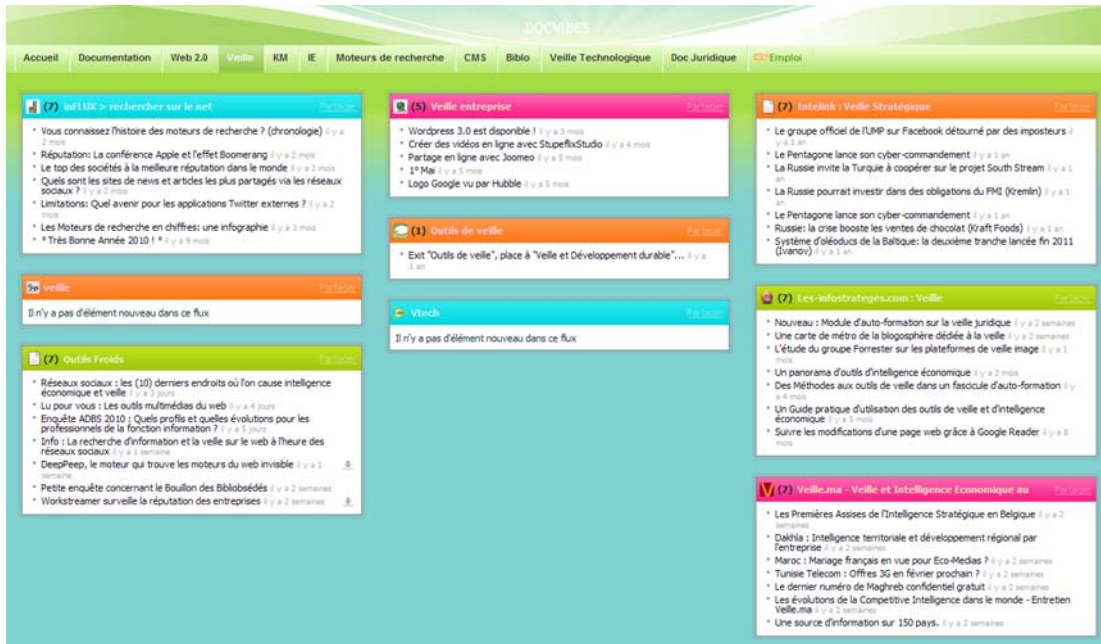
DOCVIBES

Accueil | Documentation | Web 2.0 | Veille | KM | IE | Moteurs de recherche | CMS | Biblo | Veille Technologique | Doc Juridique | Emploi

(7) inFLUX > rechercher sur le net Partager

- Vous connaissez l'histoire des moteurs de recherche ? (chronologie) il y a 2 mois
- Réputation: La conférence Apple et l'effet Boomerang il y a 2 mois
- Le top des sociétés à la meilleure réputation dans le monde il y a 2 mois
- Quels sont les sites de news et articles les plus partagés via les réseaux sociaux ? il y a 2 mois
- Limitations: Quel avenir pour les applications Twitter externes ? il y a 2 mois
- Les Moteurs de recherche en chiffres: une infographie il y a 3 mois
- * Très Bonne Année 2010 ! * il y a 9 mois

veille Partager

Il n'y a pas d'élément nouveau dans ce flux

(7) Outils Froids Partager

- Réseaux sociaux : les (10) derniers endroits où l'on cause intelligence économique et veille il y a 3 jours
- Lu pour vous : Les outils multimédias du web il y a 4 jours
- Enquête ADBS 2010 : Quels profils et quelles évolutions pour les professionnels de la fonction information ? il y a 5 jours
- Info : La recherche d'information et la veille sur le web à l'heure des réseaux sociaux il y a 1 semaine
- DeepPeep, le moteur qui trouve les moteurs du web invisible il y a 1 semaine
- Petite enquête concernant le Bouillon des Bibliobsédés il y a 2 semaines
- Workstreamer surveille la réputation des entreprises il y a 2 semaines

(5) Veille entreprise Partager

- Wordpress 3.0 est disponible ! il y a 3 mois
- Créer des vidéos en ligne avec StupeflixStudio il y a 4 mois
- Partage en ligne avec Joomeo il y a 5 mois
- 1° Mai il y a 5 mois
- Logo Google vu par Hubble il y a 5 mois

(1) Outils de veille Partager

- Exit "Outils de veille", place à "Veille et Développement durable"... il y a 1 an

Vtech Partager

Il n'y a pas d'élément nouveau dans ce flux

(7) Intelink : Veille Stratégique Partager

- Le groupe officiel de l'UMP sur Facebook détourné par des imposteurs il y a 1 an
- Le Pentagone lance son cyber-commandement il y a 1 an
- La Russie invite la Turquie à coopérer sur le projet South Stream il y a 1 an
- La Russie pourrait investir dans des obligations du FMI (Kremlin) il y a 1 an
- Le Pentagone lance son cyber-commandement il y a 1 an
- Russie: la crise booste les ventes de chocolat (Kraft Foods) il y a 1 an
- Système d'oléoducs de la Baltique: la deuxième tranche lancée fin 2011 (Ivanov) il y a 1 an

(7) Les-infostrateges.com : Veille Partager

- Nouveau : Module d'auto-formation sur la veille juridique il y a 2 semaines
- Une carte de métro de la blogosphère dédiée à la veille il y a 2 semaines
- L'étude du groupe Forrester sur les plateformes de veille image il y a 1 mois
- Un panorama d'outils d'intelligence économique il y a 2 mois
- Des Méthodes aux outils de veille dans un fascicule d'auto-formation il y a 4 mois
- Un Guide pratique d'utilisation des outils de veille et d'intelligence économique il y a 5 mois
- Suivre les modifications d'une page web grâce à Google Reader il y a 8 mois

(7) Veille.ma - Veille et Intelligence Economique au Partager

- Les Premières Assises de l'Intelligence Stratégique en Belgique il y a 2 semaines
- Dakhla : Intelligence territoriale et développement régional par l'entreprise il y a 2 semaines
- Maroc : Mariage français en vue pour Eco-Medias ? il y a 2 semaines
- Tunisie Telecom : Offres 3G en février prochain ? il y a 2 semaines
- Le dernier numéro de Maghreb confidentiel gratuit il y a 2 semaines
- Les évolutions de la Competitive Intelligence dans le monde - Entretien Veille.ma il y a 2 semaines
- Une source d'information sur 150 pays. il y a 2 semaines